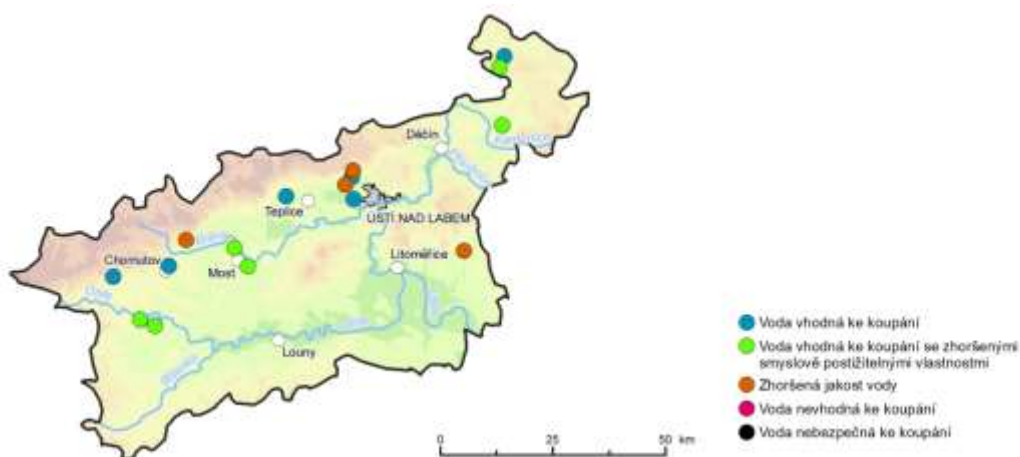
Děčín
Teplice
ÚSTÍ NAD LABEM
Chomutov
Most
Litoměřice
Louny

Voda vhodná ke koupání
Voda vhodná ke koupání se zhoršenými smyslově postižitelnými vlastnostmi
Zhoršená jakost vody
Voda nevhodná ke koupání
Voda nebezpečná ke koupání

0 25 50 km